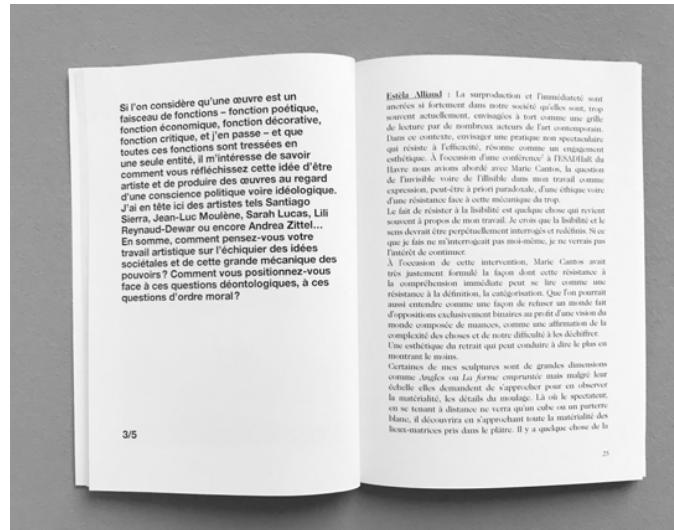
Si l'on considère qu'une œuvre est un faisceau de fonctions – fonction poétique, fonction économique, fonction décorative, fonction critique, et j'en passe – et que toutes ces fonctions sont tressées en une seule entité, il m'intéresse de savoir comment vous réfléchissez cette idée d'être artiste et de produire des œuvres au regard d'une conscience politique voire idéologique. J'ai en tête ici des artistes tels Santiago Sierra, Jean-Luc Moulène, Sarah Lucas, Lili Reynaud-Dewar ou encore Andrea Zittel… En somme, comment pensez-vous votre travail artistique sur l'échiquier des idées sociétales et de cette grande mécanique des pouvoirs ? Comment vous positionnez-vous face à ces questions déontologiques, à ces questions d'ordre moral ?

3/5

Estéla Alliaud : La surproduction et l'immédiateté sont ancrées si fortement dans notre société qu'elles sont, trop souvent actuellement, envisagées à tort comme une grille de lecture par de nombreux acteurs de l'art contemporain. Dans ce contexte, envisager une pratique non spectaculaire qui résiste à l'efficacité, résonne comme un engagement esthétique. À l'occasion d'une conférence² à l'ESADHaR du Havre nous avions abordé avec Marie Cantos, la question de l'invisible voire de l'illisible dans mon travail comme expression, peut-être à priori paradoxale, d'une éthique voire d'une résistance face à cette mécanique du trop.
Le fait de résister à la lisibilité est quelque chose qui revient souvent à propos de mon travail. Je crois que la lisibilité et le sens devrait être perpétuellement interrogés et redéfinis. Si ce que je fais ne m'interrogeait pas moi-même, je ne verrais pas l'intérêt de continuer.
À l'occasion de cette intervention, Marie Cantos avait très justement formulé la façon dont cette résistance à la compréhension immédiate peut se lire comme une résistance à la définition, la catégorisation. Que l'on pourrait aussi entendre comme une façon de refuser un monde fait d'oppositions exclusivement binaires au profit d'une vision du monde composée de nuances, comme une affirmation de la complexité des choses et de notre difficulté à les déchiffrer. Une esthétique du retrait qui peut conduire à dire le plus en montrant le moins.
Certaines de mes sculptures sont de grandes dimensions comme Angles ou La forme empruntée mais malgré leur échelle elles demandent de s'approcher pour en observer la matérialité, les détails du moulage. Là où le spectateur, en se tenant à distance ne verra qu'un cube ou un parterre blanc, il découvrira en s'approchant toute la matérialité des lieux-matrices pris dans le plâtre. Il y a quelque chose de la

25